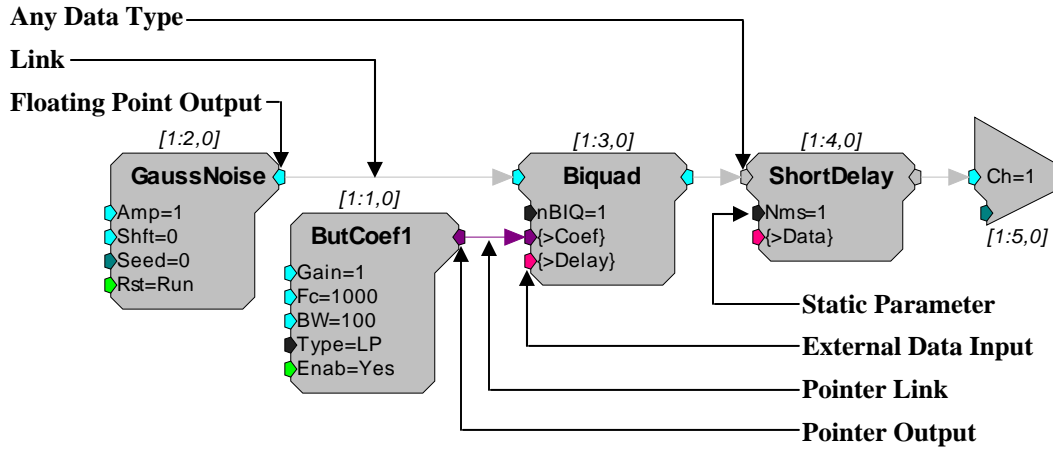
Any Data Type

Link

Floating Point Output

[1:2,0]

GaussNoise

Amp=1

Shft=0

Seed=0

Rst=Run

[1:1,0]

ButCoef1

Gain=1

Fc=1000

BW=100

Type=LP

Enab=Yes

[1:3,0]

Biquad

nBIQ=1

{>Coef}

{>Delay}

[1:4,0]

ShortDelay

Nms=1

{>Data}

Ch=1

[1:5,0]

Static Parameter

External Data Input

Pointer Link

Pointer Output